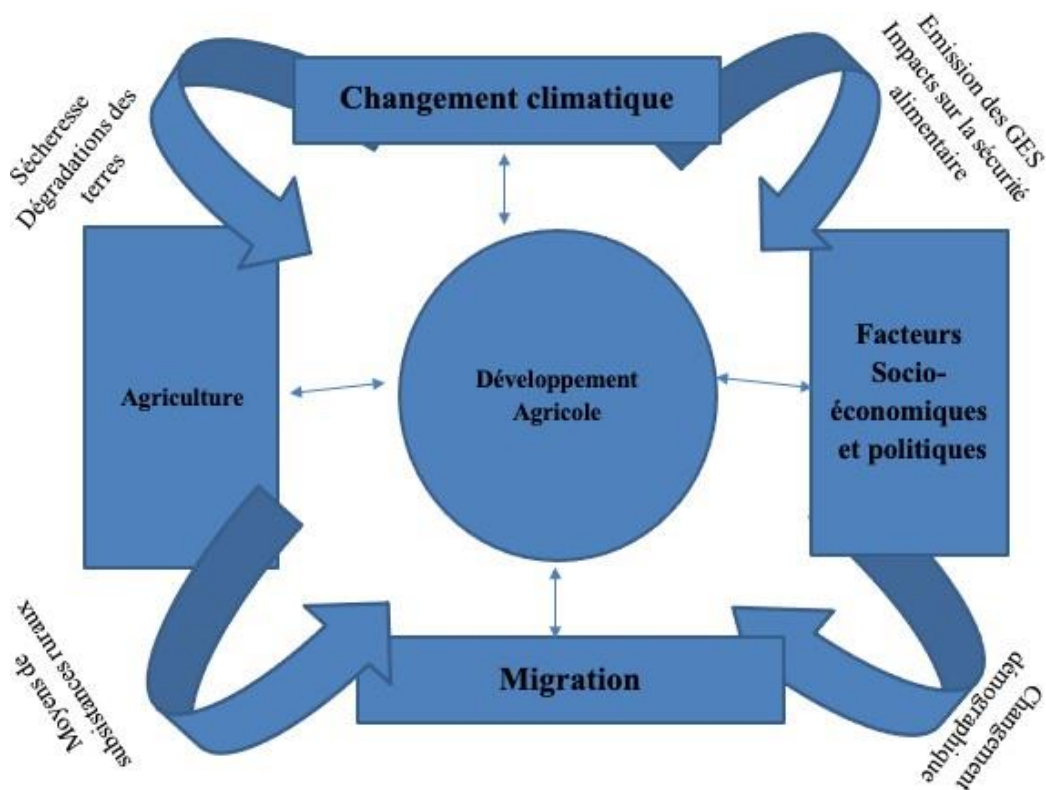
Changement climatique

Sécheresse
Dégradations des terres

Emission des GES
Impacts sur la sécurité alimentaire

Agriculture

Développement Agricole

Facteurs Socio-économiques et politiques

Moyens de subsistances ruraux

Migration

Changement démographique